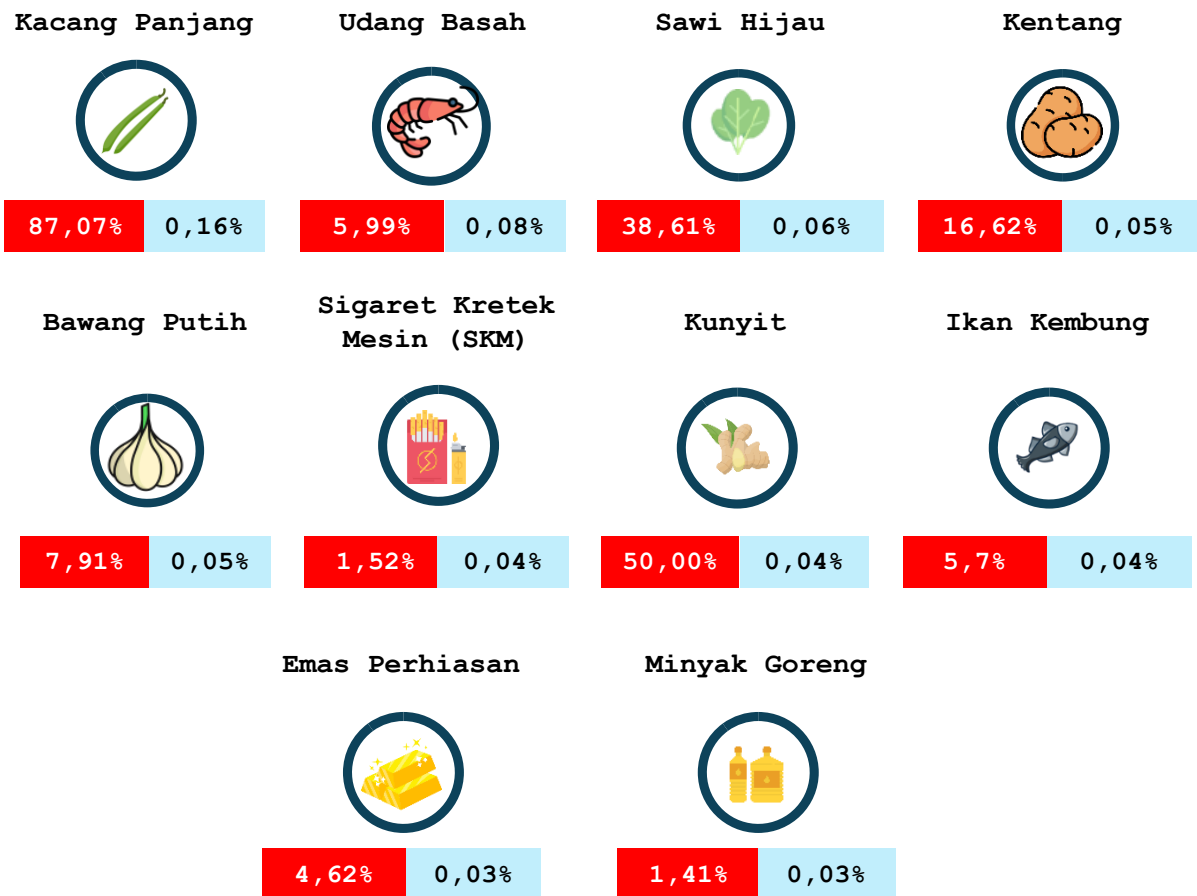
Kacang Panjang

87,07% 0,16%

Udang Basah

5,99% 0,08%

Sawi Hijau

38,61% 0,06%

Kentang

16,62% 0,05%

Bawang Putih

7,91% 0,05%

Sigaret Kretek Mesin (SKM)

1,52% 0,04%

Kunyit

50,00% 0,04%

Ikan Kembung

5,7% 0,04%

Emas Perhiasan

4,62% 0,03%

Minyak Goreng

1,41% 0,03%